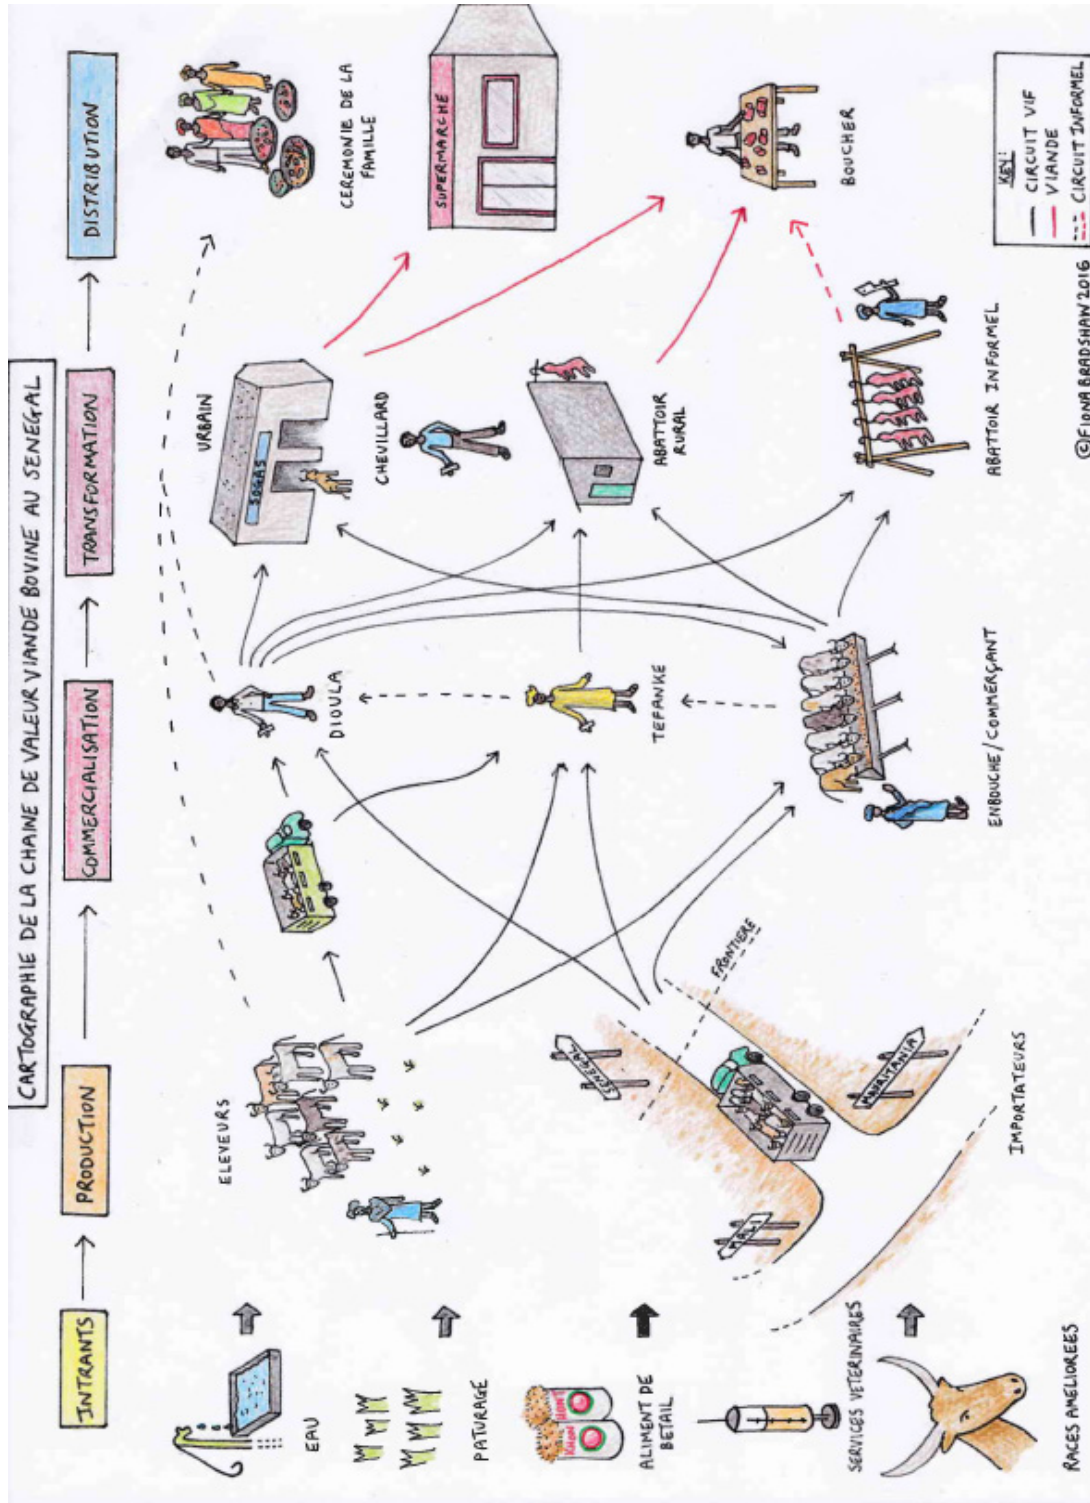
CARTOGRAPHIE DE LA CHAINE DE VALEUR VIANDE BOVINE AU SENEGAL

INTRANTS → PRODUCTION → COMMERCIALISATION → TRANSFORMATION → DISTRIBUTION

EAU

PATURAGE

ALIMENT DE BETAIL

SERVICES VETERINAIRES

RACES AMELIOREES

ELEVEURS

DIOULA

TEFANKE

EMBOUCHE/COMMERÇANT

FRONTIERE

IMPORTATEURS

MAURITANIA

URBAIN

SOGAS

CHEVILLARD

ABATTOIR RURAL

ABATTOIR INFORMEL

CEREMONIE DE LA FAMILLE

SUPERMARCHE

BOUCHER

KEY:
CIRCUIT VIF
VIANDE
CIRCUIT INFORMEL

©FIONA BRADSHAW 2016